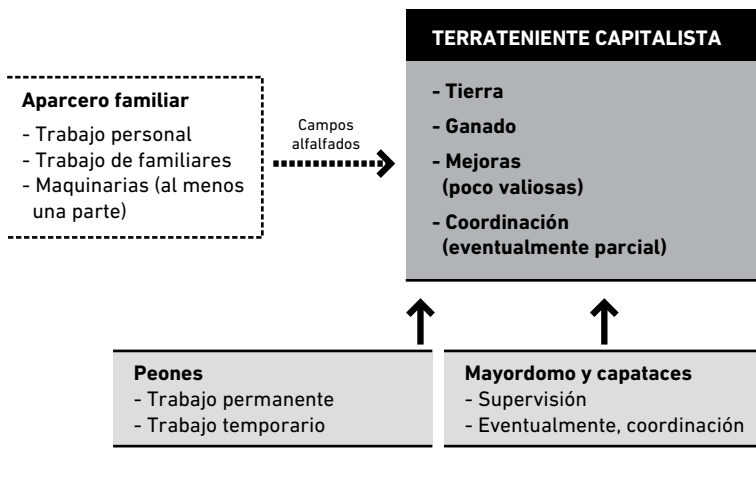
TERRATENIENTE CAPITALISTA

- Tierra
- Ganado
- Mejoras (poco valiosas)
- Coordinación (eventualmente parcial)

Aparcero familiar
- Trabajo personal
- Trabajo de familiares
- Maquinarias (al menos una parte)

Campos alfalfados

Peones
- Trabajo permanente
- Trabajo temporario

Mayordomo y capataces
- Supervisión
- Eventualmente, coordinación